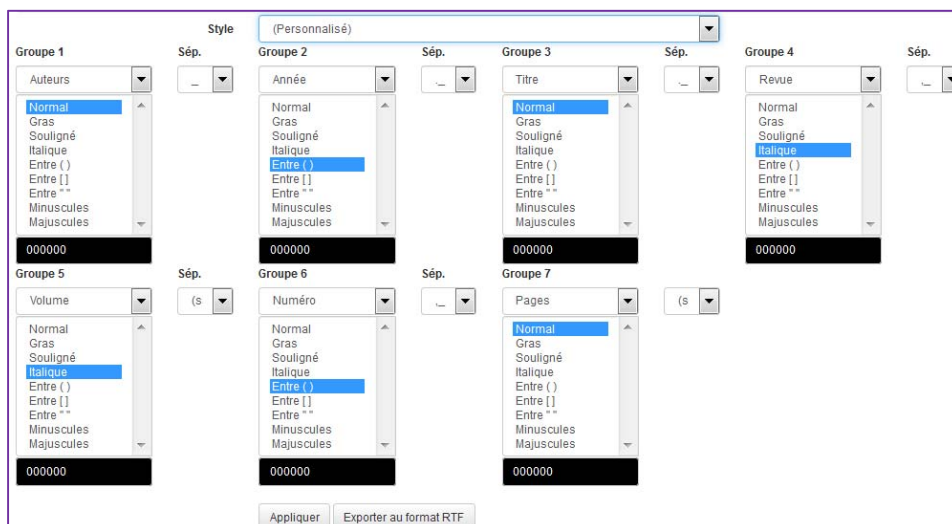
Style (Personnalisé)

Groupe 1
Auteurs
Normal
Gras
Souligné
Italique
Entre ( )
Entre [ ]
Entre " "
Minuscules
Majuscules
000000

Sép.
_

Groupe 2
Année
Normal
Gras
Souligné
Italique
Entre ( )
Entre [ ]
Entre " "
Minuscules
Majuscules
000000

Sép.
._

Groupe 3
Titre
Normal
Gras
Souligné
Italique
Entre ( )
Entre [ ]
Entre " "
Minuscules
Majuscules
000000

Sép.
,_

Groupe 4
Revue
Normal
Gras
Souligné
Italique
Entre ( )
Entre [ ]
Entre " "
Minuscules
Majuscules
000000

Sép.
,_

Groupe 5
Volume
Normal
Gras
Souligné
Italique
Entre ( )
Entre [ ]
Entre " "
Minuscules
Majuscules
000000

Sép.
(s

Groupe 6
Numéro
Normal
Gras
Souligné
Italique
Entre ( )
Entre [ ]
Entre " "
Minuscules
Majuscules
000000

Sép.
,_

Groupe 7
Pages
Normal
Gras
Souligné
Italique
Entre ( )
Entre [ ]
Entre " "
Minuscules
Majuscules
000000

(s

Appliquer
Exporter au format RTF